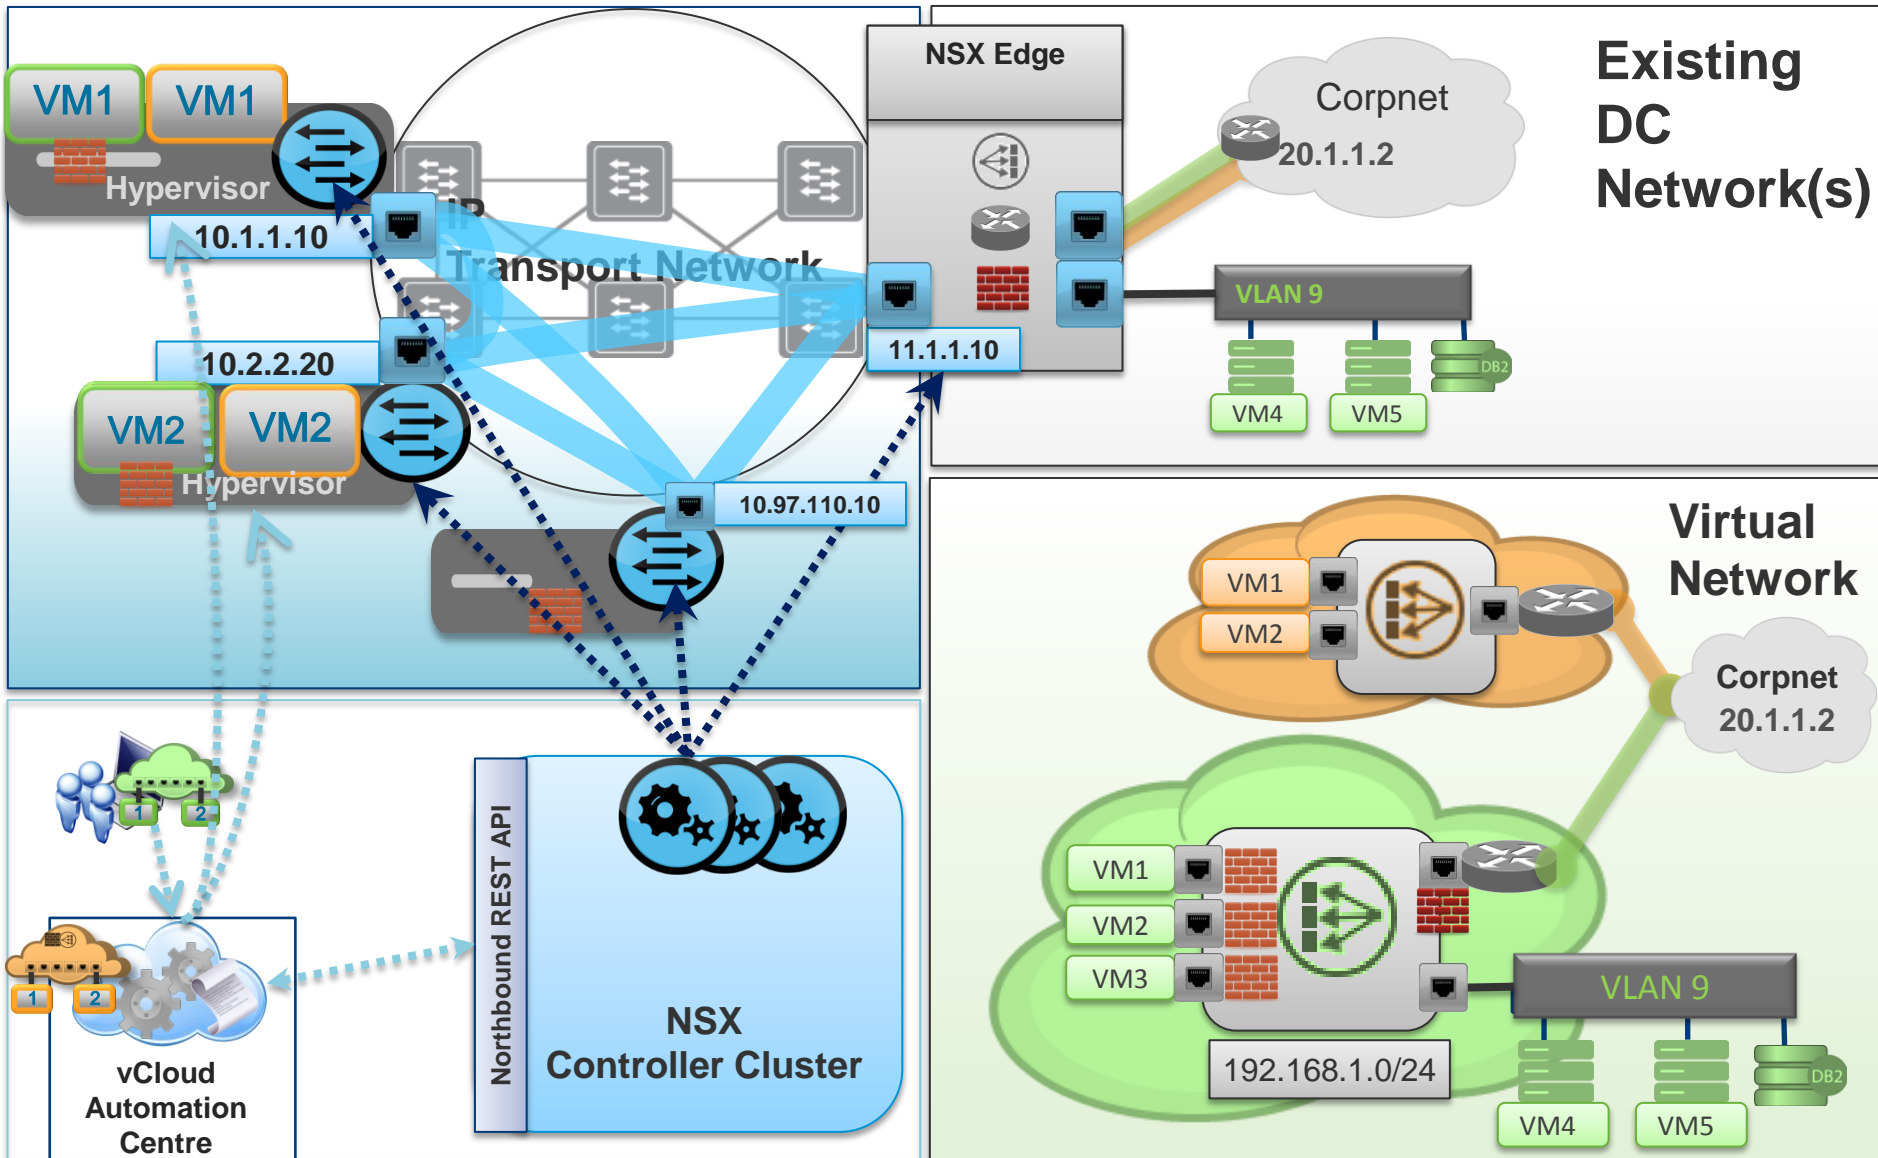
VM1
VM1
Hypervisor
10.1.1.10
IP
Transport Network
10.2.2.20
VM2
VM2
Hypervisor
10.97.110.10
NSX Edge
11.1.1.10
Corpnet
20.1.1.2
VLAN 9
VM4
VM5
DB2
Existing DC Network(s)
Virtual Network
VM1
VM2
Corpnet
20.1.1.2
VM1
VM2
VM3
VLAN 9
192.168.1.0/24
VM4
VM5
DB2
1
2
1
2
vCloud Automation Centre
Northbound REST API
NSX Controller Cluster